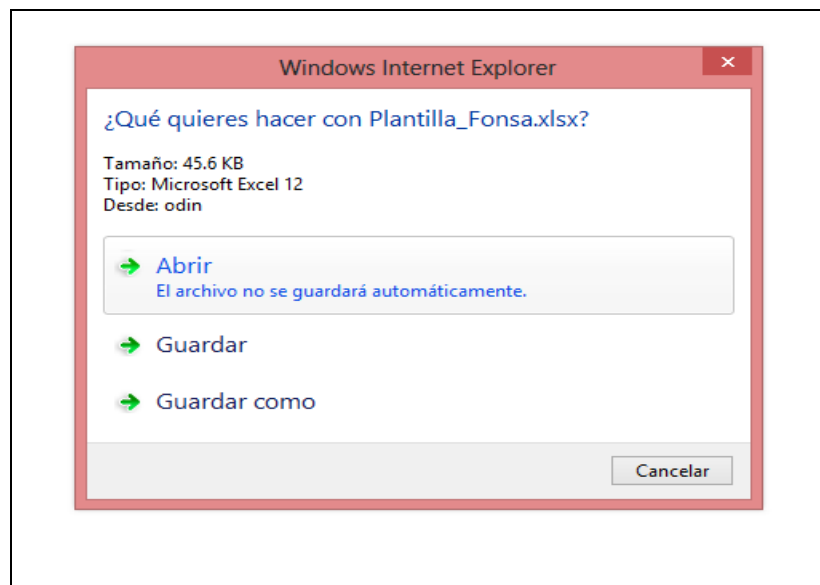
Windows Internet Explorer

¿Qué quieres hacer con Plantilla_Fonsa.xlsx?

Tamaño: 45.6 KB
Tipo: Microsoft Excel 12
Desde: odin

Abrir
El archivo no se guardará automáticamente.

Guardar

Guardar como

Cancelar